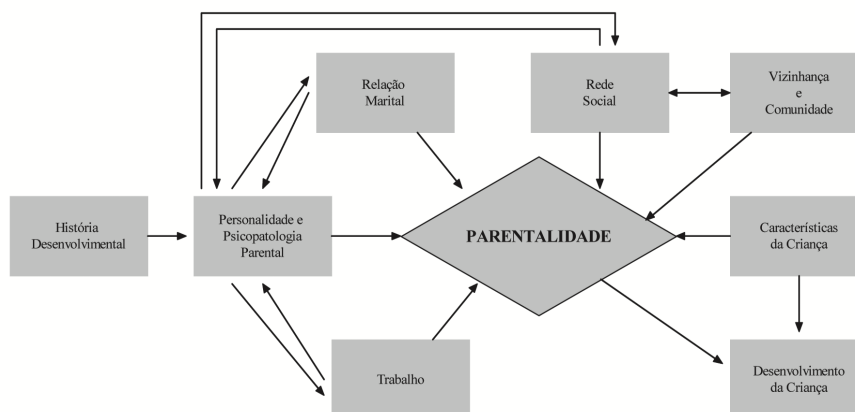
Relação Marital

Rede Social

Vizinhança e Comunidade

História Desenvolvimental

Personalidade e Psicopatologia Parental

PARENTALIDADE

Características da Criança

Trabalho

Desenvolvimento da Criança